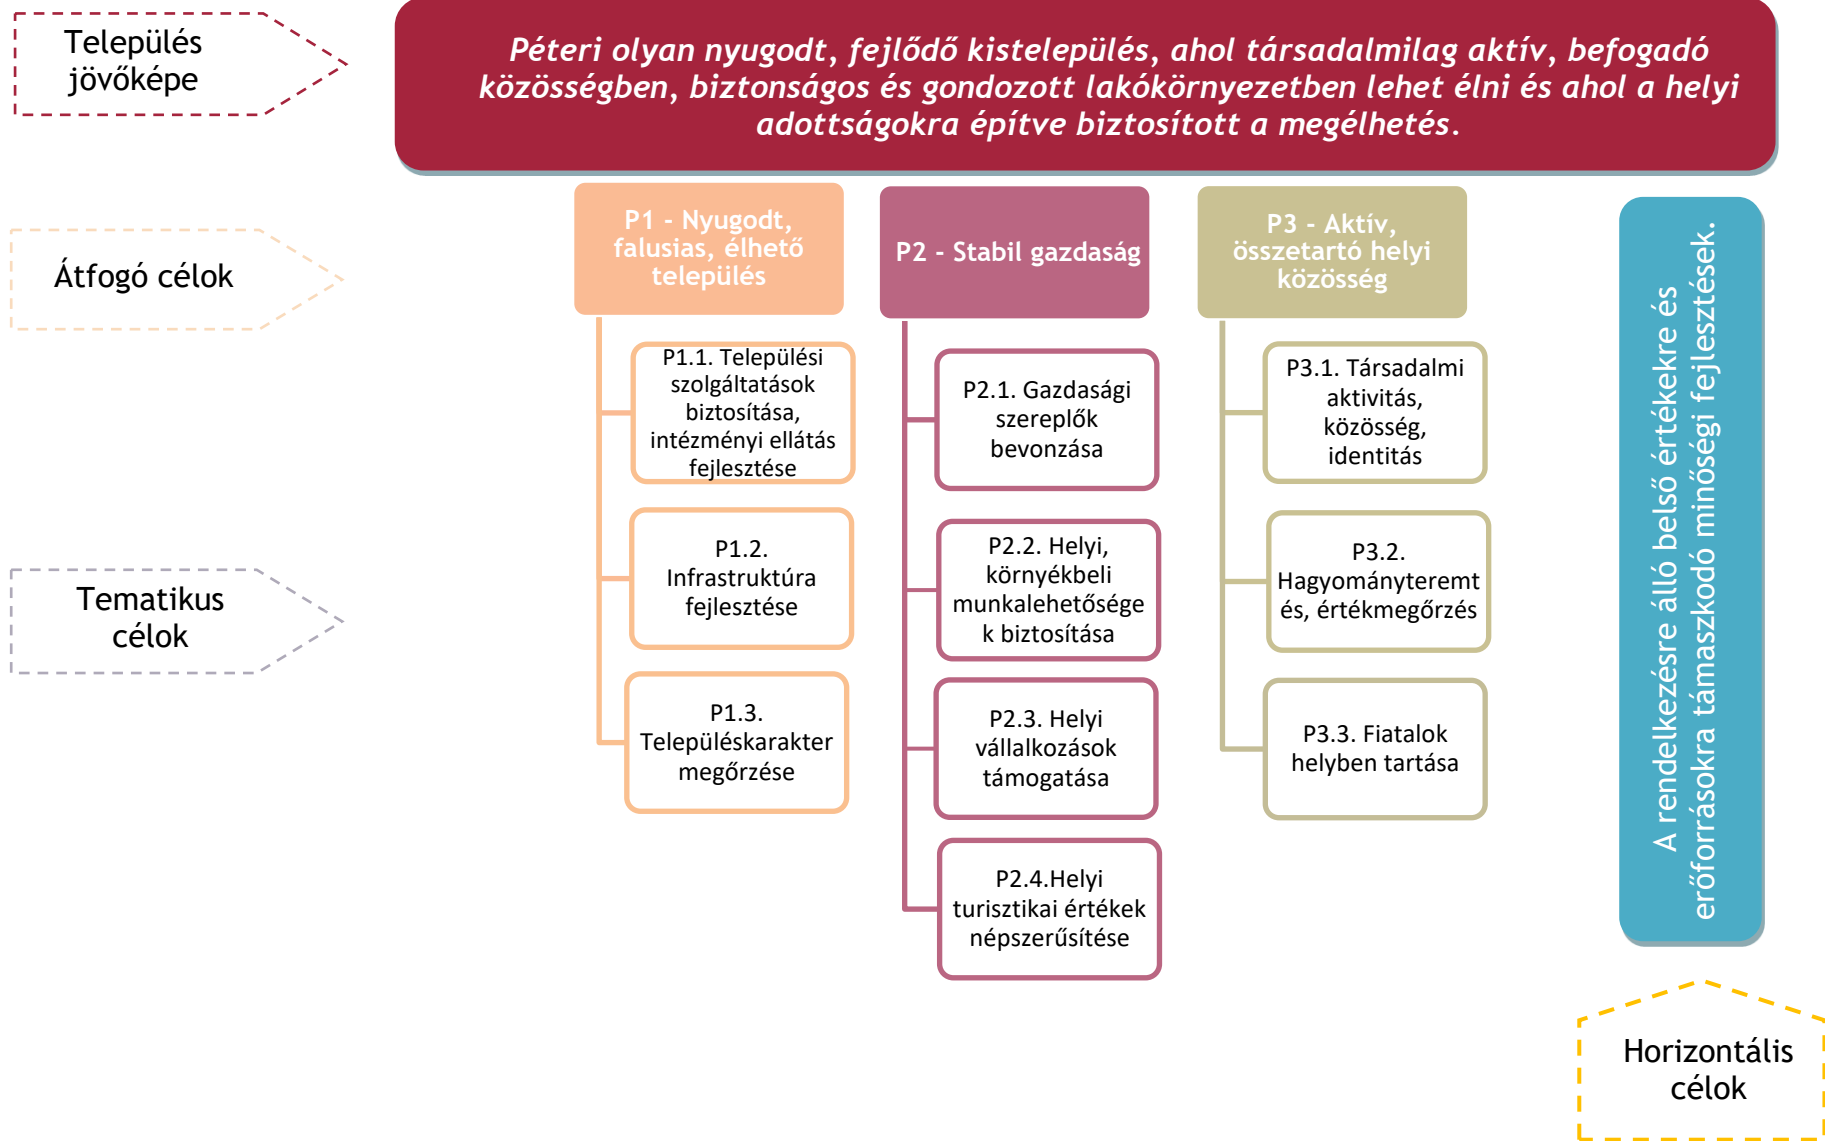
Település jövőképe

Péteri olyan nyugodt, fejlődő kistelepülés, ahol társadalmilag aktív, befogadó közösségben, biztonságos és gondozott lakókörnyezetben lehet élni és ahol a helyi adottságokra építve biztosított a megélhetés.

Átfogó célok

P1 - Nyugodt, falusias, élhető település

P2 - Stabil gazdaság

P3 - Aktív, összetartó helyi közösség

Tematikus célok

P1.1. Települési szolgáltatások biztosítása, intézményi ellátás fejlesztése

P1.2. Infrastruktúra fejlesztése

P1.3. Településkarakter megőrzése

P2.1. Gazdasági szereplők bevonzása

P2.2. Helyi, környékbeli munkalehetőségek biztosítása

P2.3. Helyi vállalkozások támogatása

P2.4.Helyi turisztikai értékek népszerűsítése

P3.1. Társadalmi aktivitás, közösség, identitás

P3.2. Hagyományteremt és, értékmegőrzés

P3.3. Fiatalok helyben tartása

A rendelkezésre álló belső értékekre és erőforrásokra támaszkodó minőségi fejlesztések.

Horizontális célok